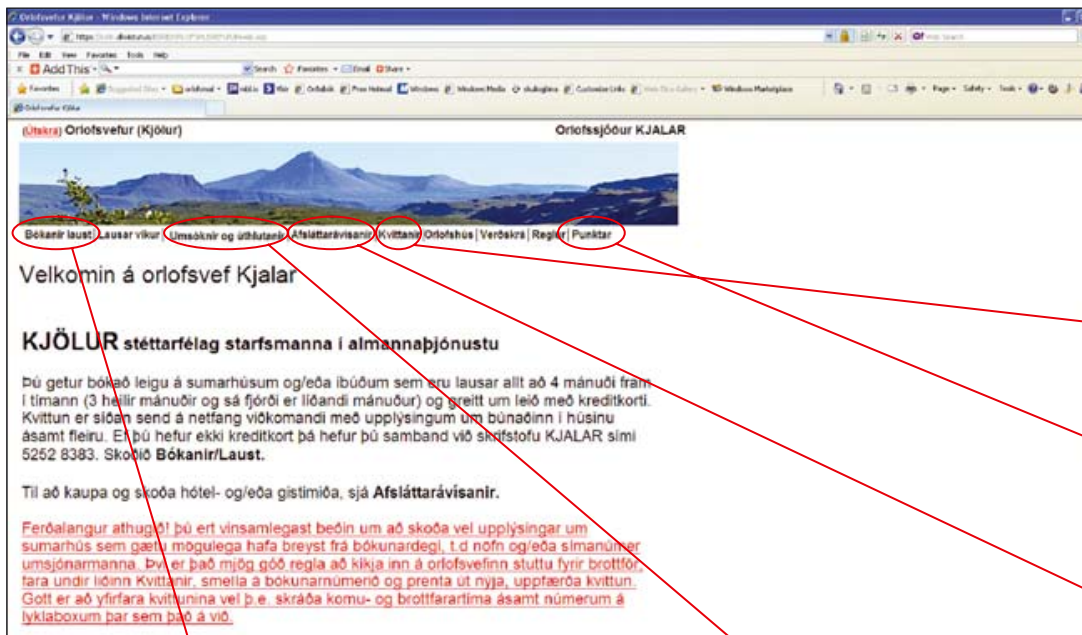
Orlofsvefur Kjalar - Windows Internet Explorer

File Edit View Favorites Tools Help

Add This

Search Favorites Email Share

Favorites

Orlofsvefur Kjalar

(Útskrá) Orlofsvefur (Kjölur)

Orlofssjóður KJALAR

Bókanir laust | Lausar vikur | Umsóknir og úthlutanir | Afsláttarávísanir | Kvittanir | Orlofshús | Verðskrá | Reglur | Punktar

Velkomin á orlofsvef Kjalar

KJÖLUR stéttarfélag starfsmanna í almannaþjónustu

Þú getur bókað leigu á sumarhúsum og/eða íbúðum sem eru lausar allt að 4 mánuði fram í tímann (3 heilir mánuðir og sá fjórði er líðandi mánuður) og greitt um leið með kreditkorti. Kvittun er síðan send á netfang viðkomandi með upplýsingum um búnaðinn í húsinu ásamt fleiru. Ef þú hefur ekki kreditkort þá hefur þú samband við skrifstofu KJALAR sími 5252 8383. Skoðið Bókanir/Laust.

Til að kaupa og skoða hótel- og/eða gistimiða, sjá Afsláttarávísanir.

Ferðalangur athugið! Þú ert vinsamlegast beðin um að skoða vel upplýsingar um sumarhús sem gætu mögulega hafa breyst frá bókunardegi, t.d nöfn og/eða símanúmer umsjónarmanna. Því er það mjög góð regla að kíkja inn á orlofsvefinn stuttu fyrir brottför, fara undir liðinn Kvittanir, smella á bókunarnúmerið og prenta út nýja, uppfærða kvittun. Gott er að yfirfara kvittunina vel þ.e. skráða komu- og brottfarartíma ásamt númerum á lyklaboxum þar sem það á við.